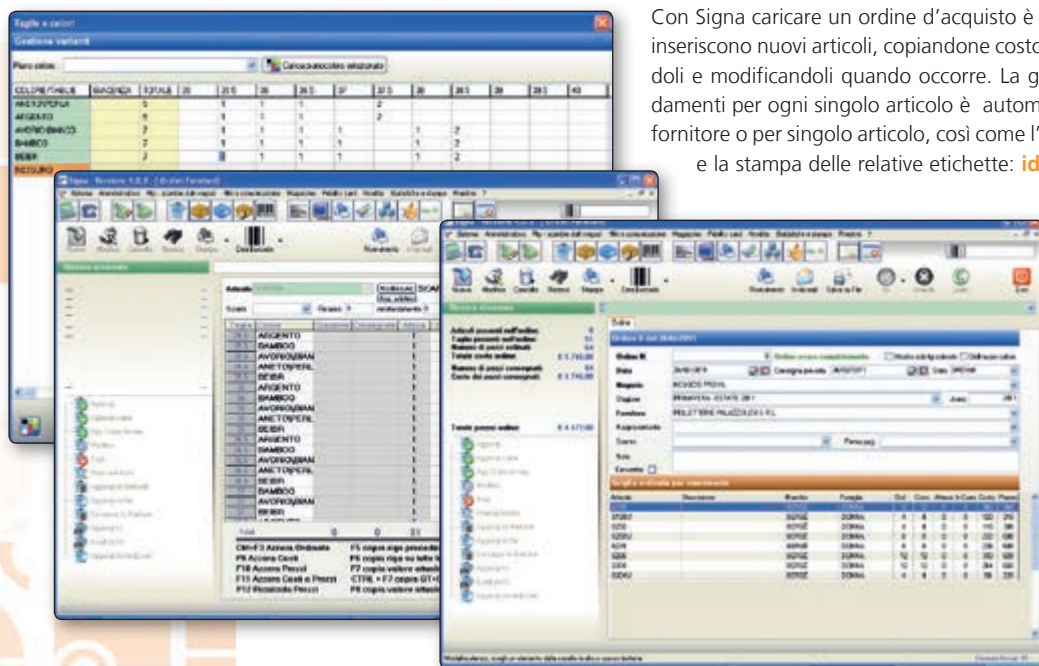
Con Signa caricare un ordine d'acquisto è inseriscono nuovi articoli, copiandone costo doli e modificandoli quando occorre. La g damenti per ogni singolo articolo è autom fornitore o per singolo articolo, così come l' e la stampa delle relative etichette: id

Taglie e colori
Gestione varianti
Piano colori:
Carica piano colori selezionato

| COLORE/TAGLIA | RIMANENZA | TOTALE | 20 | 20.5 | 21 | 21.5 | 22 | 22.5 | 23 | 23.5 | 24 | 24.5 | 40 |
|---|---|---|---|---|---|---|---|---|---|---|---|---|---|
| ANETOPERLA | | 5 | | 1 | 1 | 1 | | 2 | | | | | |
| ARGENTO | | 5 | | 1 | 1 | 1 | | 2 | | | | | |
| AVORIO/BIANCO | | 7 | | 1 | 1 | 1 | 1 | | 1 | 2 | | | |
| BAMBOO | | 7 | | 1 | 1 | 1 | 1 | | 1 | 2 | | | |
| BEIER | | 7 | | 1 | 1 | 1 | 1 | | 1 | 2 | | | |
| RIASSUNTO | | | | | | | | | | | | | |

Signa - Versione 1.0.0

Articolo
Stagione
ARGENTO
BAMBOO
AVORIO/BIAN
ANETOPERL
BEIER
ARGENTO
BAMBOO
AVORIO/BIAN
ANETOPERL
BEIER
ARGENTO
BAMBOO
AVORIO/BIAN
ANETOPERL
BEIER
BAMBOO
AVORIO/BIAN
BEIER
Totali 0 0

Ctrl+F3 Azzera Ordinato
F8 Azzera Costi
F10 Azzera Pezzi
F11 Azzera Costi e Prezzi
F12 Ricalcola Prezzi
F5 copia riga precedente
F6 copia riga su tutte le
F7 copia valore attuale
CTRL + F7 copia QT+C
F8 copia valore attuale

Nuovo Modifica Cancella Ricerca Stampa Cerca barcode

Nuovo Modifica Cancella Ricerca Stampa Cerca barcode Riassuntivo Anteprima Salva su file Esci

Ordine
Articoli presenti nell'ordine
Taglie presenti nell'ordine
Numero di pezzi ordinati
Totale costo ordine € 1.745,00
Numero di pezzi consegnati
Costo dei pezzi consegnati € 1.745,00
Totale prezzi ordine € 4.477,00

Ordine N.
Data 26/02/2011
Consegna prevista 26/02/2011
Magazzino NEGOZIO PRIMA
Stagione PRIMAVERA - ESTATE 2011
Anno 2011
Fornitore PELLETTERIE PALAZZOLO S.R.L.
Acquisto
Sconto
Note
Completato

Griglia ordinato per riassuntivo

| Articolo | Descrizione | Marchio | Famiglia | Ord. | Cons. |
|---|---|---|---|---|---|
| 0250 | | BOTHE | DONNA | 4 | 4 |
| 0250U | | BOTHE | DONNA | 4 | 4 |
| 0250 | | BOTHE | DONNA | 4 | 4 |
| 0250U | | BOTHE | DONNA | 4 | 4 |
| 0204 | | BOTHE | DONNA | 4 | 4 |
| 0204U | | BOTHE | DONNA | 12 | 12 |
| 0204 | | BOTHE | DONNA | 12 | 12 |
| 0204U | | BOTHE | DONNA | 4 | 4 |